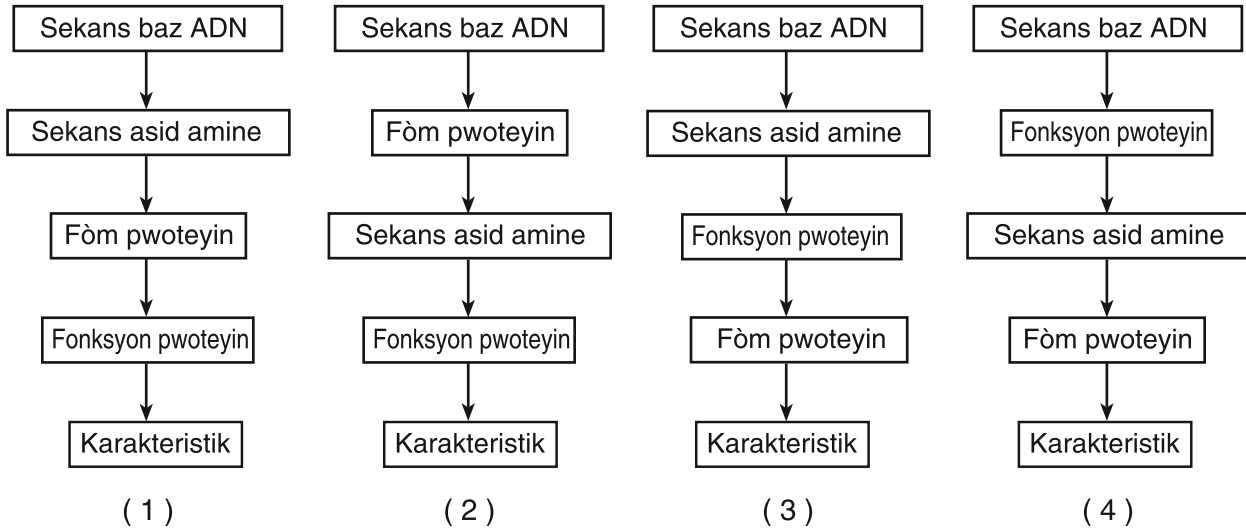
Sekans baz ADN
Sekans asid amine
Fòm pwoteyin
Fonksyon pwoteyin
Karakteristik
( 1 )

Sekans baz ADN
Fòm pwoteyin
Sekans asid amine
Fonksyon pwoteyin
Karakteristik
( 2 )

Sekans baz ADN
Sekans asid amine
Fonksyon pwoteyin
Fòm pwoteyin
Karakteristik
( 3 )

Sekans baz ADN
Fonksyon pwoteyin
Sekans asid amine
Fòm pwoteyin
Karakteristik
( 4 )